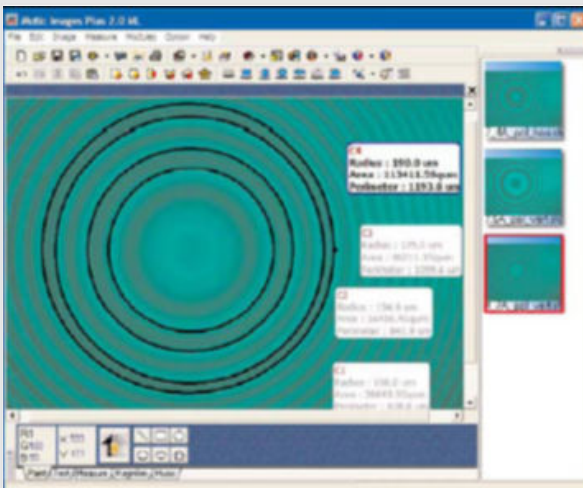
Motic Images Plus 2.0 ML

File Edit Image Measure Modules Option Help

C4
Radius : 350.0 um
Area : 113415.59um
Perimeter : 1193.8 um

C3
Radius : 175.0 um
Area : 96211.35um
Perimeter : 1099.6 um

C2
Radius : 156.9 um
Area : 16436.8um
Perimeter : 941.8 um

C1
Radius : 108.0 um
Area : 36643.55um
Perimeter : 678.6 um

Paint Text Measure Magnifier Music